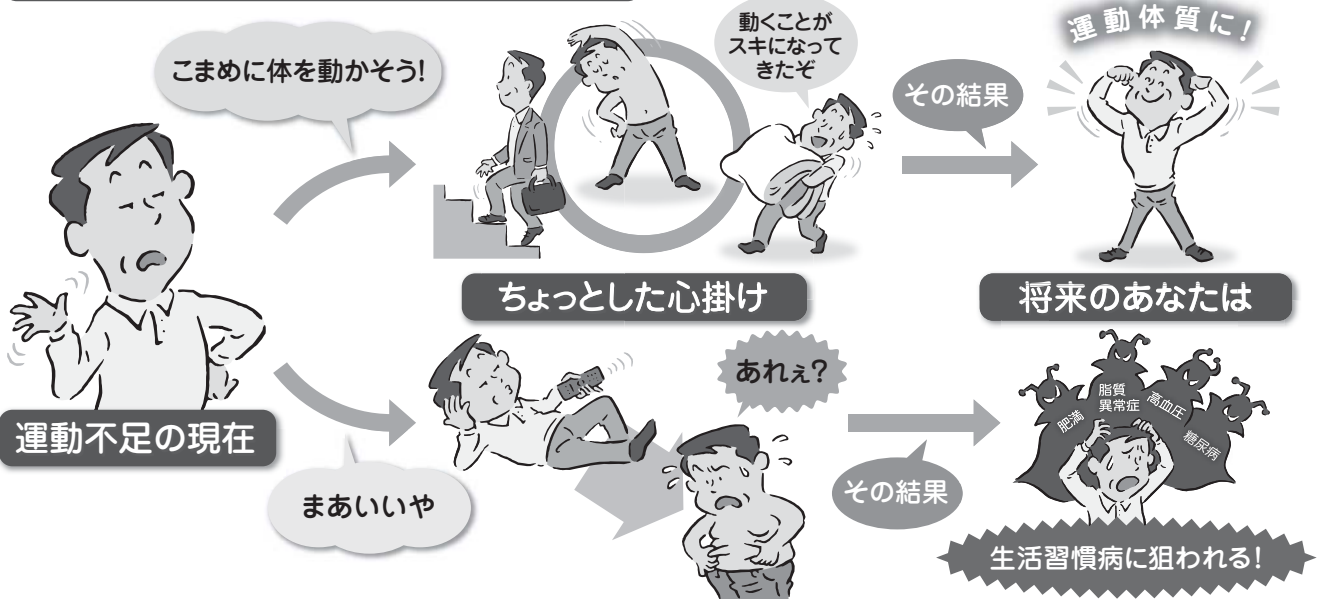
運動不足の現在

こまめに体を動かそう!

動くことがスキになってきたぞ

ちょっとした心掛け

その結果

運動体質に!

将来のあなたは

まあいいや

あれぇ?

その結果

肥満

脂質異常症

高血圧

糖尿病

生活習慣病に狙われる!